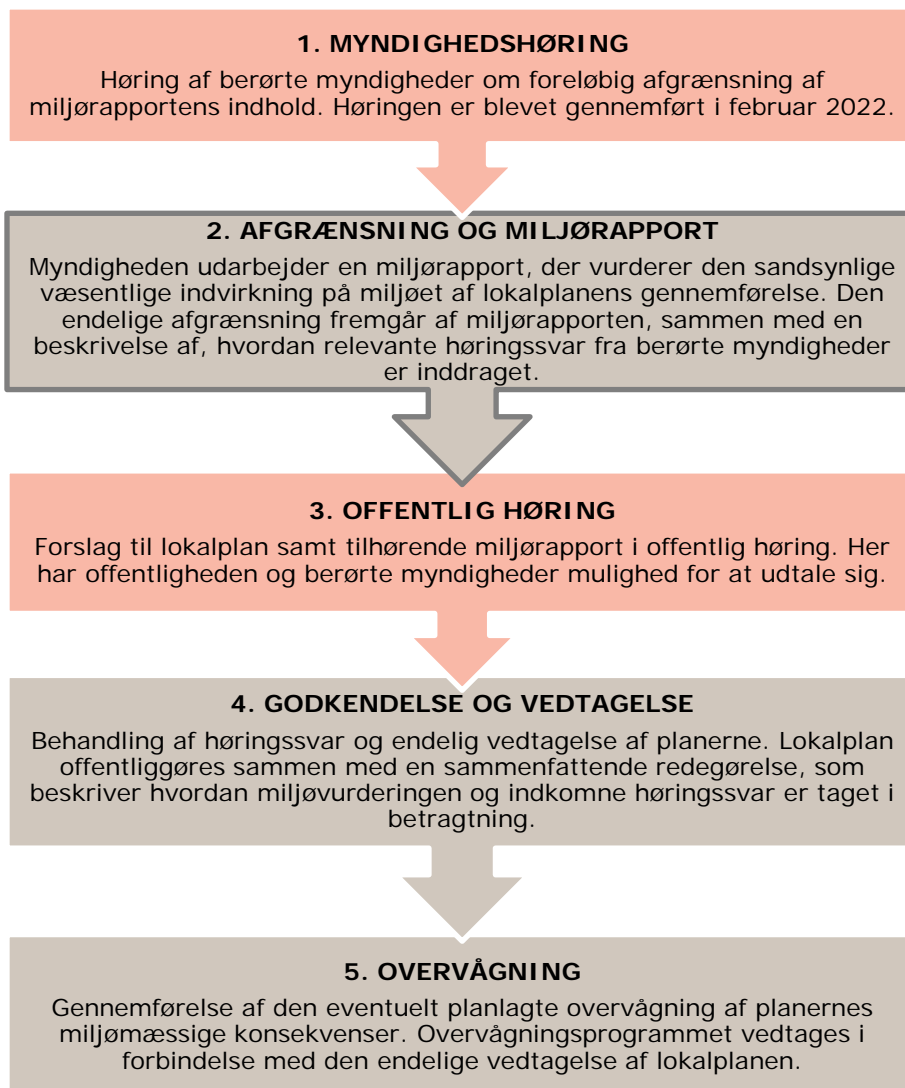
1. MYNDIGHEDSHØRING

Høring af berørte myndigheder om foreløbig afgrænsning af miljørapportens indhold. Høringen er blevet gennemført i februar 2022.

2. AFGRÆNSNING OG MILJØRAPPORT

Myndigheden udarbejder en miljørapport, der vurderer den sandsynlige væsentlige indvirkning på miljøet af lokalplanens gennemførelse. Den endelige afgrænsning fremgår af miljørapporten, sammen med en beskrivelse af, hvordan relevante høringssvar fra berørte myndigheder er inddraget.

3. OFFENTLIG HØRING

Forslag til lokalplan samt tilhørende miljørapport i offentlig høring. Her har offentligheden og berørte myndigheder mulighed for at udtale sig.

4. GODKENDELSE OG VEDTAGELSE

Behandling af høringssvar og endelig vedtagelse af planerne. Lokalplan offentliggøres sammen med en sammenfattende redegørelse, som beskriver hvordan miljøvurderingen og indkomne høringssvar er taget i betragtning.

5. OVERVÅGNING

Gennemførelse af den eventuelt planlagte overvågning af planernes miljømæssige konsekvenser. Overvågningsprogrammet vedtages i forbindelse med den endelige vedtagelse af lokalplanen.